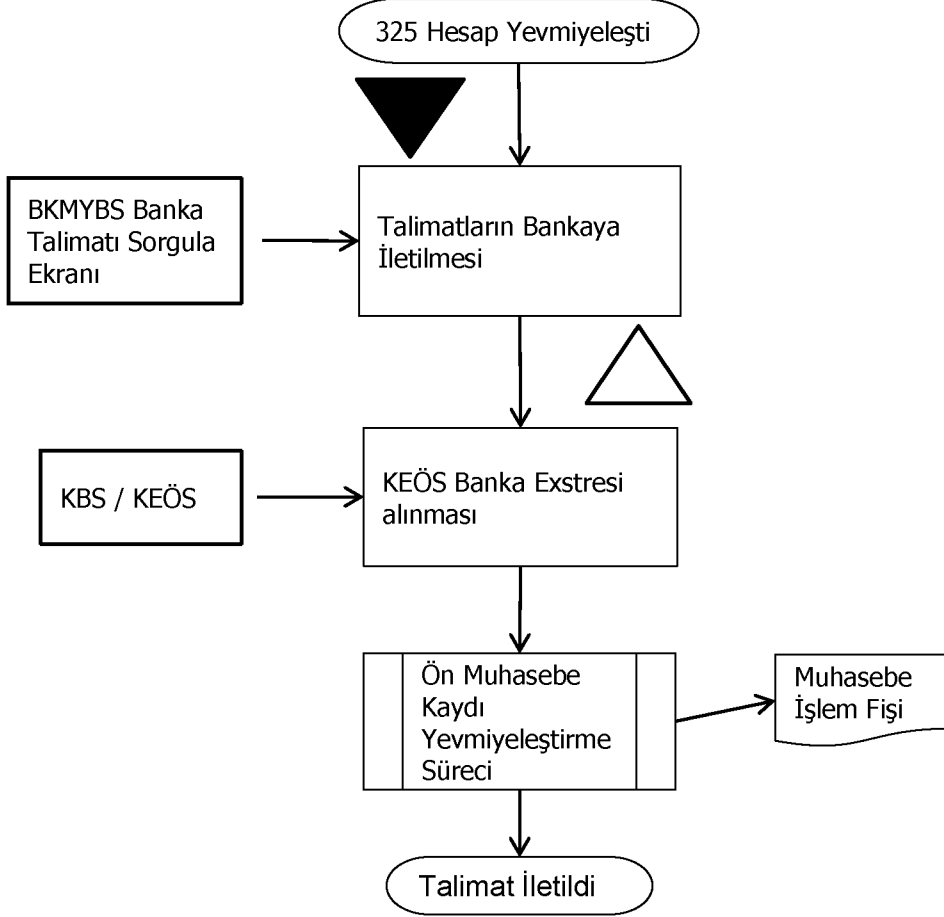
325 Hesap Yevmiyeleşti

BKMYBS Banka Talimatı Sorgula Ekranı

Talimatların Bankaya İletilmesi

KBS / KEÖS

KEÖS Banka Exstresi alınması

Ön Muhasebe Kaydı Yevmiyeleştirme Süreci

Muhasebe İşlem Fişi

Talimat İletildi